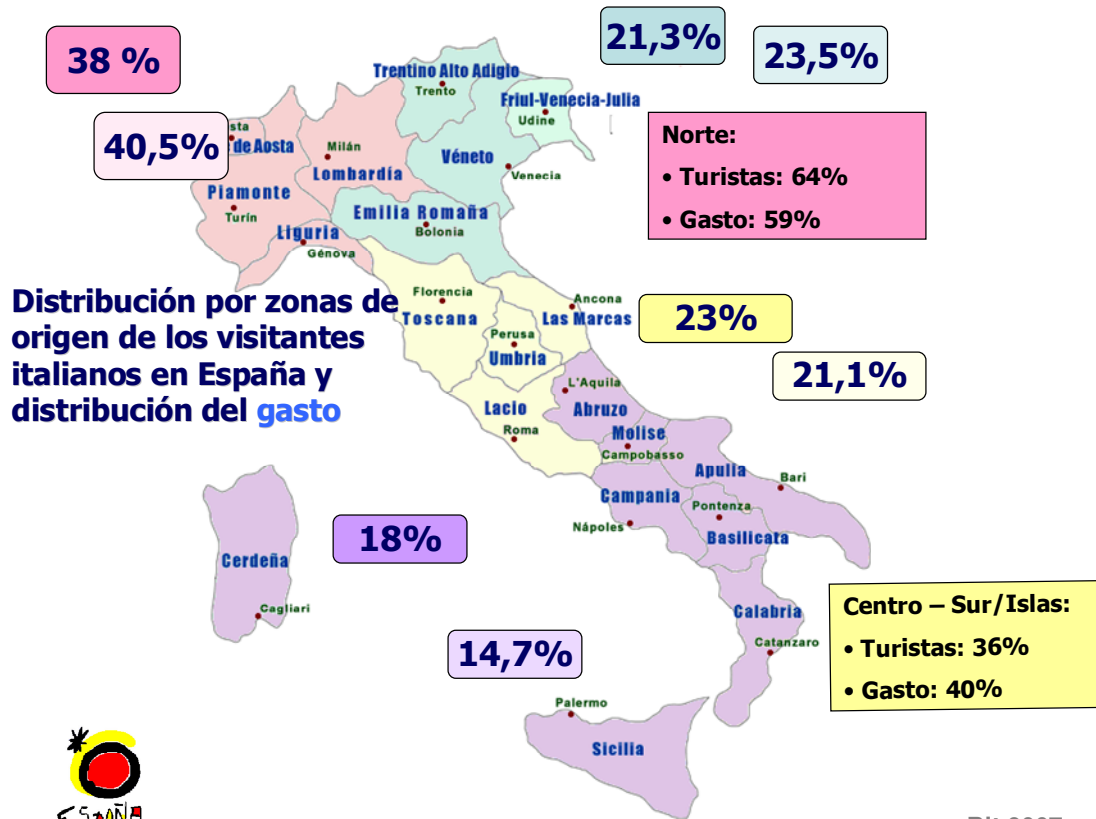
38 %

40,5%

21,3%

23,5%

Trentino Alto Adigio
Trento
Friul-Venecia-Julia
Udine
sta
de Aosta
Milán
Lombardía
Véneto
Venecia
Piamonte
Turín
Emilia Romaña
Bolonia
Liguria
Génova

Norte:
• Turistas: 64%
• Gasto: 59%

Distribución por zonas de origen de los visitantes italianos en España y distribución del gasto

Florencia
Toscana
Ancona
Las Marcas
Perusa
Umbria
L'Aquila
Abruzo
Lacio
Roma
Molise
Campobasso
Apulia
Bari
Campania
Pontenza
Nápoles
Basilicata
Cerdeña
Cagliari
Calabria
Catanzaro
Palermo
Sicilia

23%

21,1%

18%

14,7%

Centro – Sur/Islas:
• Turistas: 36%
• Gasto: 40%

España

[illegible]